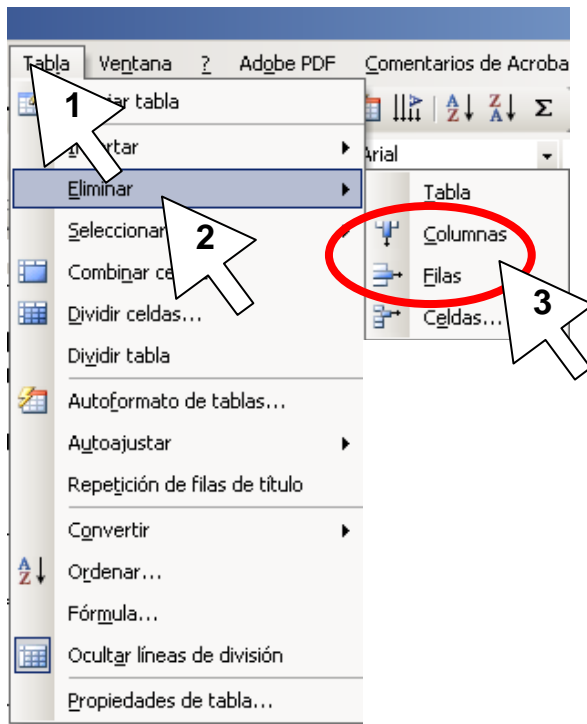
Tabla Ventana ? Adobe PDF Comentarios de Acroba

1

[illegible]ar tabla

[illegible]rtar

Eliminar

Seleccionar

2

Combinar ce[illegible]

Dividir celdas...

Dividir tabla

Autoformato de tablas...

Autoajustar

Repetición de filas de título

Convertir

Ordenar...

Fórmula...

Ocultar líneas de división

Propiedades de tabla...

Arial

Tabla

Columnas

Filas

Celdas...

3